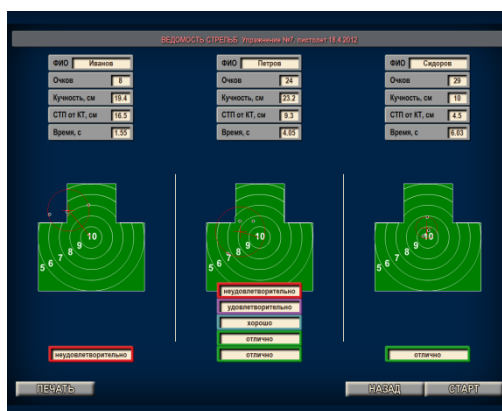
ВЕДОМОСТЬ СТРЕЛЬБ. Упражнение №7, пистолет 18.4.2012

ФИО Иванов
Очков 8
Кучность, см 19.4
СТП от КТ, см 16.5
Время, с 1.55

5 6 7 8 9 10

неудовлетворительно

ФИО Петров
Очков 24
Кучность, см 23.2
СТП от КТ, см 9.3
Время, с 4.85

5 6 7 8 9 10

неудовлетворительно
удовлетворительно
хорошо
отлично
отлично

ФИО Сидоров
Очков 29
Кучность, см 10
СТП от КТ, см 4.5
Время, с 6.03

5 6 7 8 9 10

отлично

ПЕЧАТЬ

НАЗАД

СТАРТ